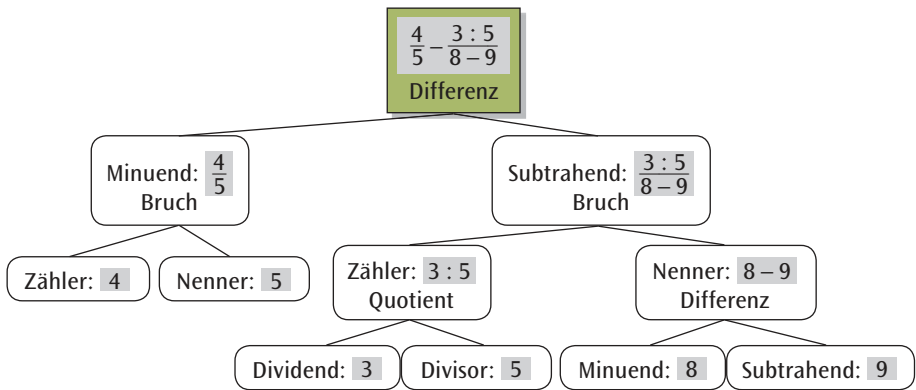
$\frac{4}{5} - \frac{3:5}{8-9}$
Differenz

Minuend: $\frac{4}{5}$
Bruch

Subtrahend: $\frac{3:5}{8-9}$
Bruch

Zähler: 4

Nenner: 5

Zähler: $3:5$
Quotient

Nenner: $8-9$
Differenz

Dividend: 3

Divisor: 5

Minuend: 8

Subtrahend: 9